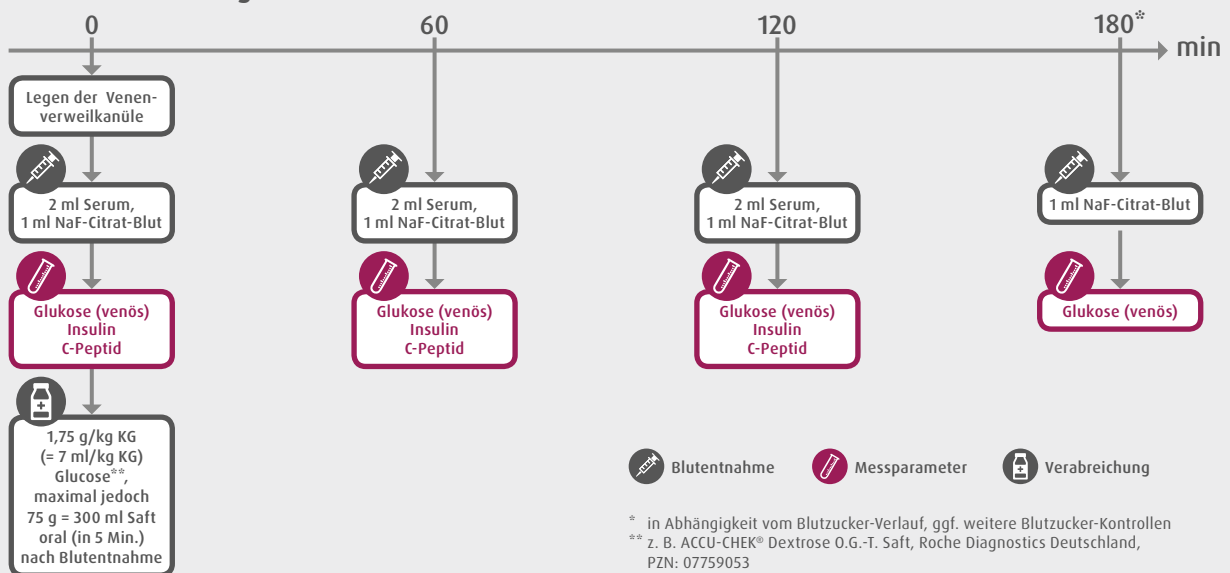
0 60 120 180* min

Legen der Venenverweilkanüle

2 ml Serum, 1 ml NaF-Citrat-Blut

Glukose (venös) Insulin C-Peptid

1,75 g/kg KG (= 7 ml/kg KG) Glucose**, maximal jedoch 75 g = 300 ml Saft oral (in 5 Min.) nach Blutentnahme

2 ml Serum, 1 ml NaF-Citrat-Blut

Glukose (venös) Insulin C-Peptid

2 ml Serum, 1 ml NaF-Citrat-Blut

Glukose (venös) Insulin C-Peptid

1 ml NaF-Citrat-Blut

Glukose (venös)

Blutentnahme Messparameter Verabreichung

* in Abhängigkeit vom Blutzucker-Verlauf, ggf. weitere Blutzucker-Kontrollen
** z. B. ACCU-CHEK® Dextrose O.G.-T. Saft, Roche Diagnostics Deutschland, PZN: 07759053